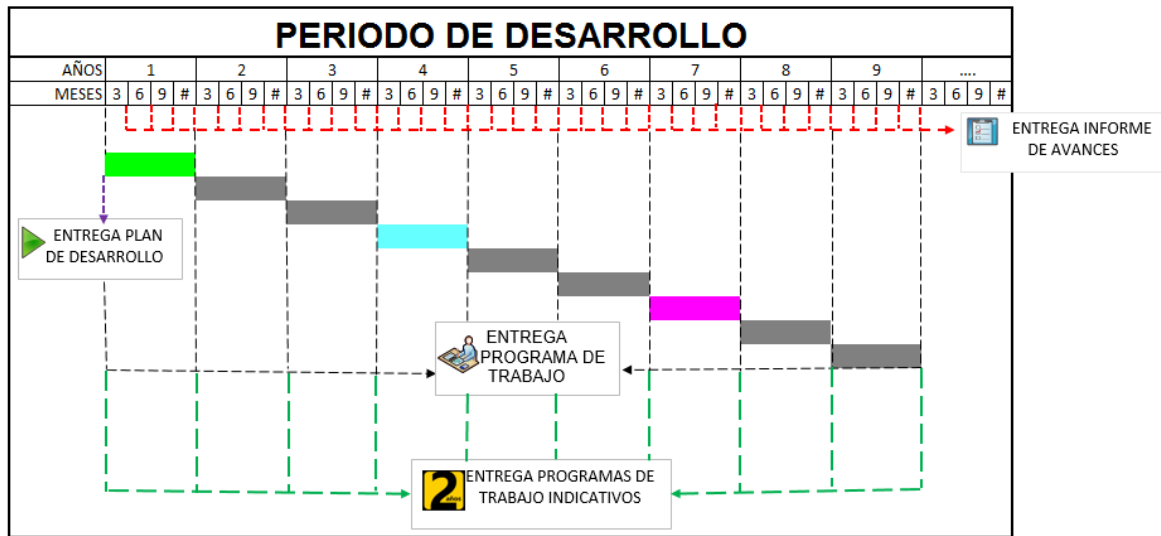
PERIODO DE DESARROLLO

| AÑOS | 1 | | | | 2 | | | | 3 | | | | 4 | | | | 5 | | | | 6 | | | | 7 | | | | 8 | | | | 9 | | | | .... | | | |
|---|---|---|---|---|---|---|---|---|---|---|---|---|---|---|---|---|---|---|---|---|---|---|---|---|---|---|---|---|---|---|---|---|---|---|---|---|---|---|---|---|
| MESES | 3 | 6 | 9 | # | 3 | 6 | 9 | # | 3 | 6 | 9 | # | 3 | 6 | 9 | # | 3 | 6 | 9 | # | 3 | 6 | 9 | # | 3 | 6 | 9 | # | 3 | 6 | 9 | # | 3 | 6 | 9 | # | 3 | 6 | 9 | # |

ENTREGA INFORME DE AVANCES

ENTREGA PLAN DE DESARROLLO

ENTREGA PROGRAMA DE TRABAJO

2 años

ENTREGA PROGRAMAS DE TRABAJO INDICATIVOS